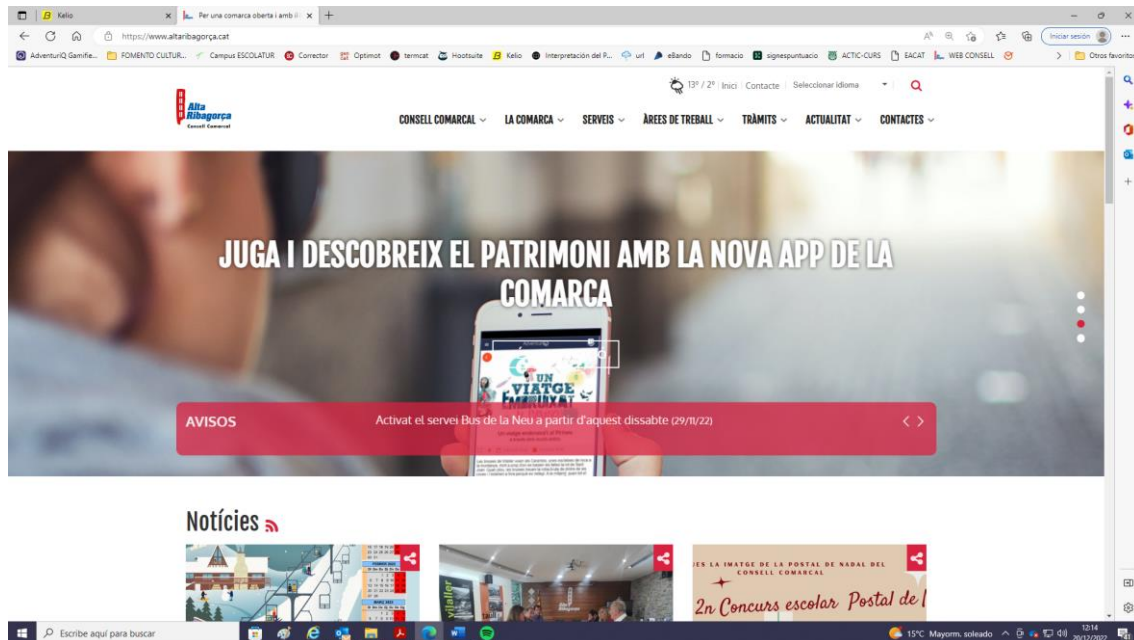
Kelio | Per una comarca oberta i amb | +

https://www.altaribagorça.cat

Iniciar sesión

AdventuriQ Gamifie... FOMENTO CULTUR... Campus ESCOLATUR Corrector Optimot termcat Hootsuite Kelio Interpretación del P... url eBando formacio signespuntuacio ACTIC-CURS EACAT WEB CONSELL Otros favoritos

13° / 2° Inici Contacte Seleccionar idioma

Alta Ribagorça Consell Comarcal

CONSELL COMARCAL LA COMARCA SERVEIS ÀREES DE TREBALL TRÀMITS ACTUALITAT CONTACTES

JUGA I DESCOBREIX EL PATRIMONI AMB LA NOVA APP DE LA COMARCA

UN VIATGE

AVISOS Activat el servei Bus de la Neu a partir d'aquest dissabte (29/11/22)

Notícies

ES LA IMATGE DE LA POSTAL DE NADAL DEL CONSELL COMARCAL

2n Concurs escolar Postal de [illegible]

Escribe aquí para buscar

15°C Mayorm. soleado 12:14